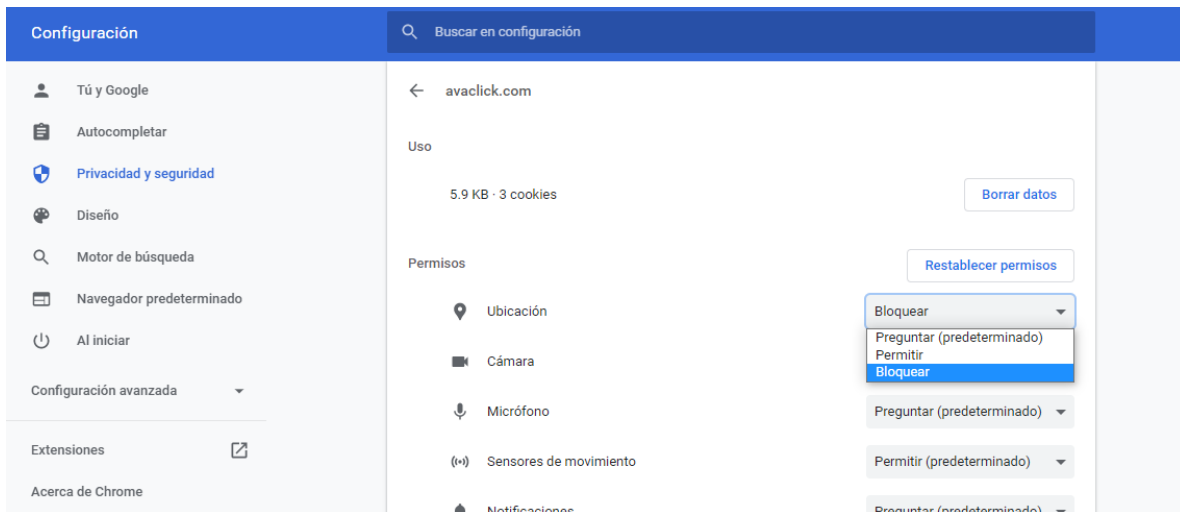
Configuración

Buscar en configuración

Tú y Google
Autocompletar
Privacidad y seguridad
Diseño
Motor de búsqueda
Navegador predeterminado
Al iniciar

Configuración avanzada

Extensiones

Acerca de Chrome

avaclick.com

Uso

5.9 KB · 3 cookies

Borrar datos

Permisos

Restablecer permisos

Ubicación
Bloquear
Preguntar (predeterminado)
Permitir
Bloquear

Cámara

Micrófono
Preguntar (predeterminado)

Sensores de movimiento
Permitir (predeterminado)

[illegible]
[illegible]